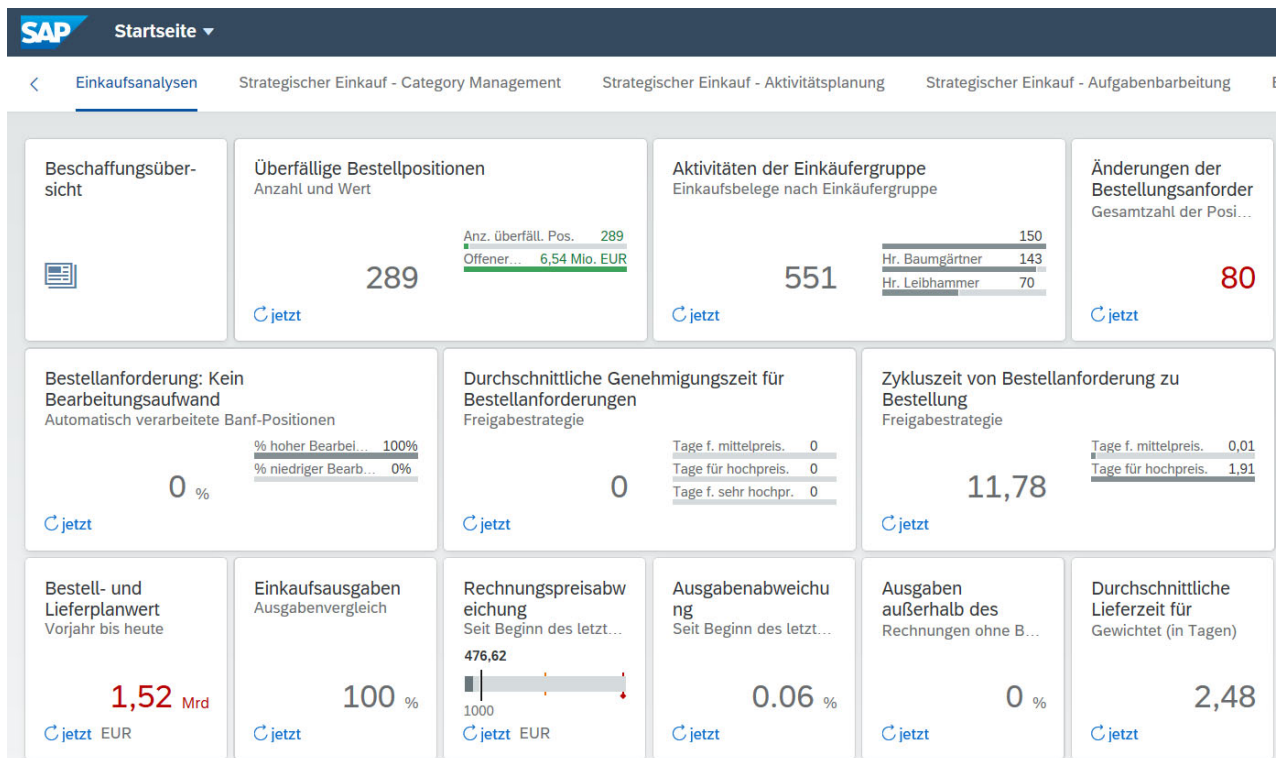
SAP Startseite ▾

Einkaufsanalysen Strategischer Einkauf - Category Management Strategischer Einkauf - Aktivitätsplanung Strategischer Einkauf - Aufgabenbarbeitung

Beschaffungsübersicht

Überfällige Bestellpositionen
Anzahl und Wert
Anz. überfäll. Pos. 289
Offener... 6,54 Mio. EUR
289
jetzt

Aktivitäten der Einkäufergruppe
Einkaufsbelege nach Einkäufergruppe
150
Hr. Baumgärtner 143
Hr. Leibhammer 70
551
jetzt

Änderungen der Bestellungsanforder
Gesamtzahl der Posi...
80
jetzt

Bestellanforderung: Kein Bearbeitungsaufwand
Automatisch verarbeitete Banf-Positionen
% hoher Bearbei... 100%
% niedriger Bearb... 0%
0 %
jetzt

Durchschnittliche Genehmigungszeit für Bestellanforderungen
Freigabestrategie
Tage f. mittelpreis. 0
Tage für hochpreis. 0
Tage f. sehr hochpr. 0
0
jetzt

Zykluszeit von Bestellanforderung zu Bestellung
Freigabestrategie
Tage f. mittelpreis. 0,01
Tage für hochpreis. 1,91
11,78
jetzt

Bestell- und Lieferplanwert
Vorjahr bis heute
1,52 Mrd
jetzt EUR

Einkaufsausgaben
Ausgabenvergleich
100 %
jetzt

Rechnungspreisabweichung
Seit Beginn des letzt...
476,62
1000
jetzt EUR

Ausgabenabweichung
Seit Beginn des letzt...
0.06 %
jetzt

Ausgaben außerhalb des
Rechnungen ohne B...
0 %
jetzt

Durchschnittliche Lieferzeit für
Gewichtet (in Tagen)
2,48
jetzt